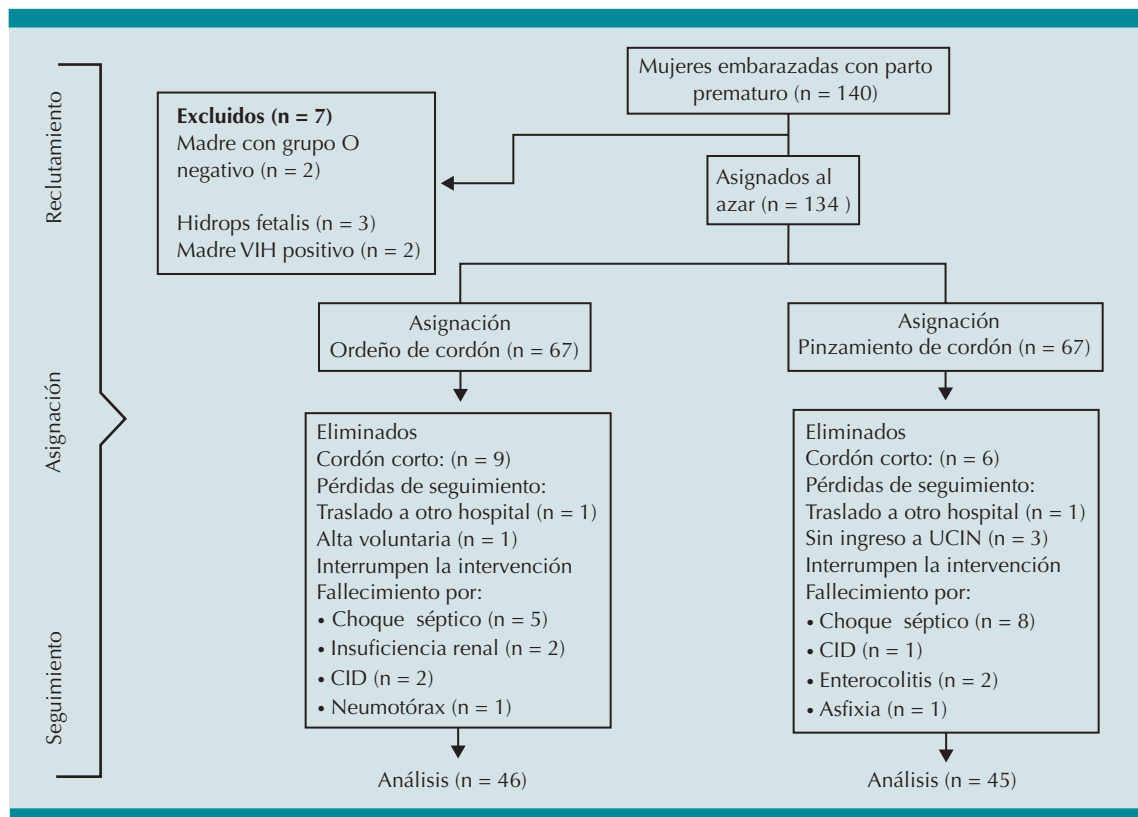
Reclutamiento

Asignación

Seguimiento

Mujeres embarazadas con parto prematuro (n = 140)

**Excluidos (n = 7)**
Madre con grupo O negativo (n = 2)

Hidrops fetalis (n = 3)
Madre VIH positivo (n = 2)

Asignados al azar (n = 134 )

Asignación
Ordeño de cordón (n = 67)

Asignación
Pinzamiento de cordón (n = 67)

Eliminados
Cordón corto: (n = 9)
Pérdidas de seguimiento:
Traslado a otro hospital (n = 1)
Alta voluntaria (n = 1)
Interrumpen la intervención
Fallecimiento por:
• Choque séptico (n = 5)
• Insuficiencia renal (n = 2)
• CID (n = 2)
• Neumotórax (n = 1)

Eliminados
Cordón corto: (n = 6)
Pérdidas de seguimiento:
Traslado a otro hospital (n = 1)
Sin ingreso a UCIN (n = 3)
Interrumpen la intervención
Fallecimiento por:
• Choque séptico (n = 8)
• CID (n = 1)
• Enterocolitis (n = 2)
• Asfixia (n = 1)

Análisis (n = 46)

Análisis (n = 45)